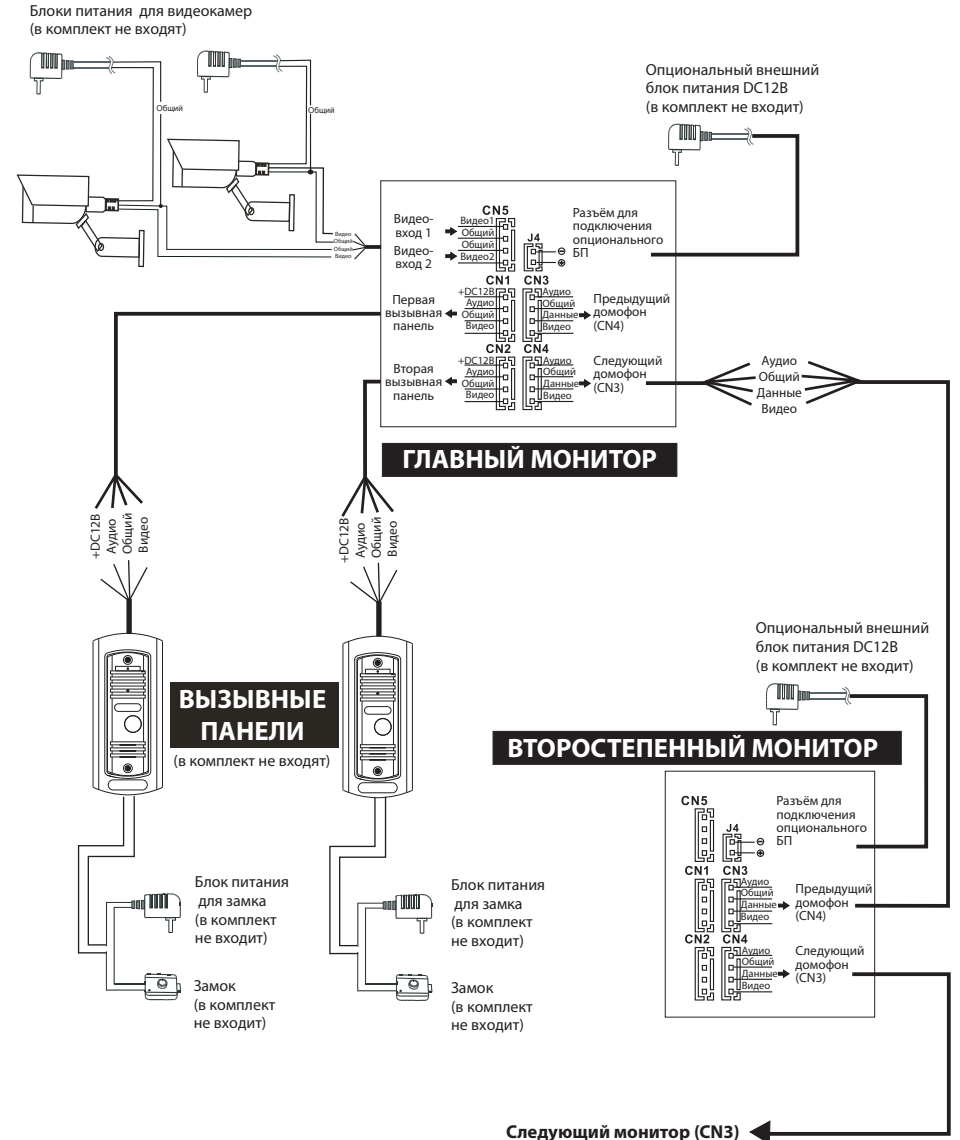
Блоки питания для видеокамер
(в комплект не входят)

Общий

Общий

Видео
Общий
Общий
Видео

Опциональный внешний
блок питания DC12В
(в комплект не входит)

Видеовход 1
Видеовход 2

CN5
Видео1
Общий
Общий
Видео2

J4

Разъём для подключения опционального БП

CN1
+DC12В
Аудио
Общий
Видео

CN3
Аудио
Общий
Данные
Видео

Первая вызывная панель

Предыдущий домофон (CN4)

CN2
+DC12В
Аудио
Общий
Видео

CN4
Аудио
Общий
Данные
Видео

Вторая вызывная панель

Следующий домофон (CN3)

Аудио
Общий
Данные
Видео

ГЛАВНЫЙ МОНИТОР

+DC12В
Аудио
Общий
Видео

+DC12В
Аудио
Общий
Видео

ВЫЗЫВНЫЕ ПАНЕЛИ
(в комплект не входят)

Опциональный внешний
блок питания DC12В
(в комплект не входит)

ВТОРОСТЕПЕННЫЙ МОНИТОР

CN5

J4

Разъём для подключения опционального БП

CN1
CN3
Аудио
Общий
Данные
Видео

Предыдущий домофон (CN4)

CN2
CN4
Аудио
Общий
Данные
Видео

Следующий домофон (CN3)

Блок питания для замка (в комплект не входит)

Замок (в комплект не входит)

Блок питания для замка (в комплект не входит)

Замок (в комплект не входит)

Следующий монитор (CN3)